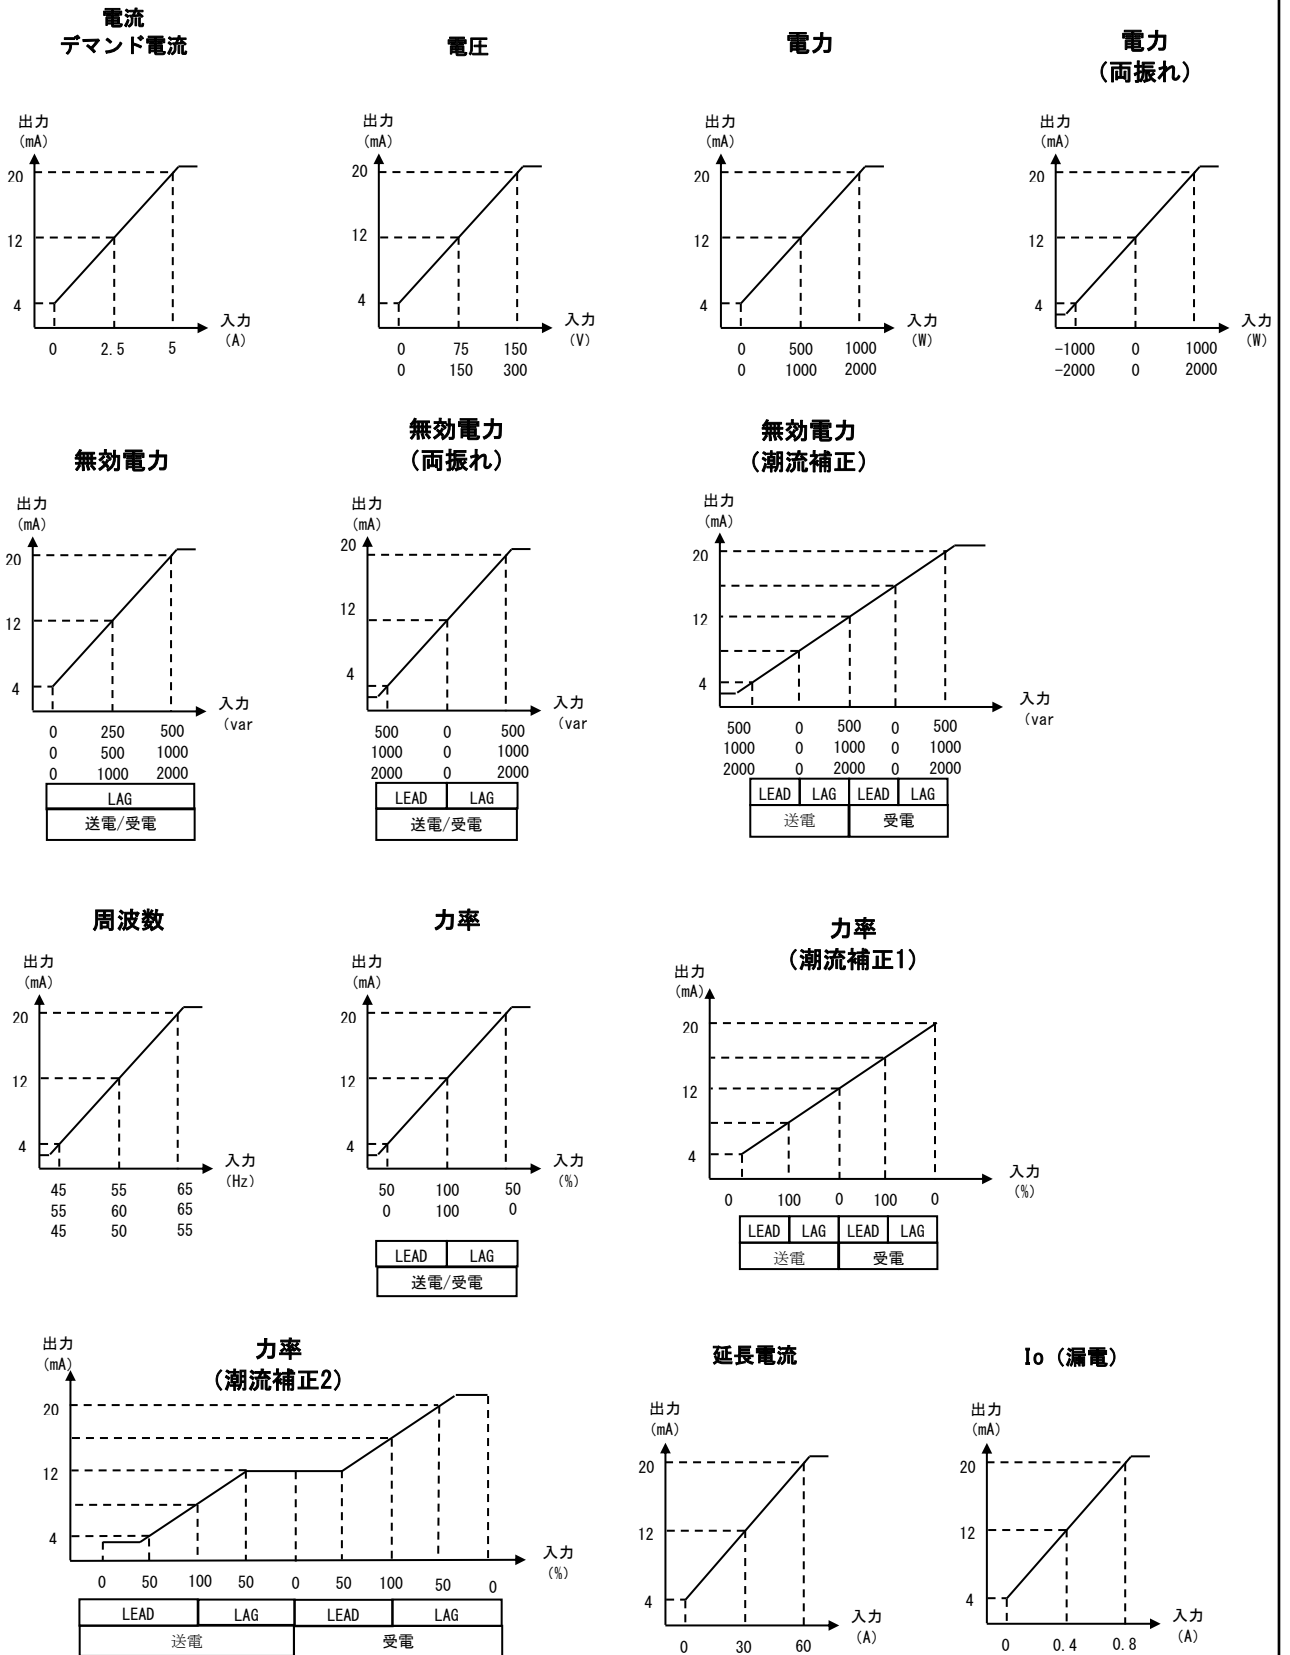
電流
デマンド電流

出力
(mA)
20
12
4
入力
(A)
0 2.5 5

電圧

出力
(mA)
20
12
4
入力
(V)
0 75 150
0 150 300

電力

出力
(mA)
20
12
4
入力
(W)
0 500 1000
0 1000 2000

電力
(両振れ)

出力
(mA)
20
12
4
入力
(W)
−1000 0 1000
−2000 0 2000

無効電力

出力
(mA)
20
12
4
入力
(var
0 250 500
0 500 1000
0 1000 2000

| LAG |
|---|
| 送電/受電 |

無効電力
(両振れ)

出力
(mA)
20
12
4
入力
(var
500 0 500
1000 0 1000
2000 0 2000

| LEAD | LAG |
|---|---|
| 送電/受電 | |

無効電力
(潮流補正)

出力
(mA)
20
12
4
入力
(var
500 0 500 0 500
1000 0 1000 0 1000
2000 0 2000 0 2000

| LEAD | LAG | LEAD | LAG |
|---|---|---|---|
| 送電 | | 受電 | |

周波数

出力
(mA)
20
12
4
入力
(Hz)
45 55 65
55 60 65
45 50 55

力率

出力
(mA)
20
12
4
入力
(%)
50 100 50
0 100 0

| LEAD | LAG |
|---|---|
| 送電/受電 | |

力率
(潮流補正1)

出力
(mA)
20
12
4
入力
(%)
0 100 0 100 0

| LEAD | LAG | LEAD | LAG |
|---|---|---|---|
| 送電 | | 受電 | |

力率
(潮流補正2)

出力
(mA)
20
12
4
入力
(%)
0 50 100 50 0 50 100 50 0

| LEAD | LAG | LEAD | LAG |
|---|---|---|---|
| 送電 | | 受電 | |

延長電流

出力
(mA)
20
12
4
入力
(A)
0 30 60

Io (漏電)

出力
(mA)
20
12
4
入力
(A)
0 0.4 0.8